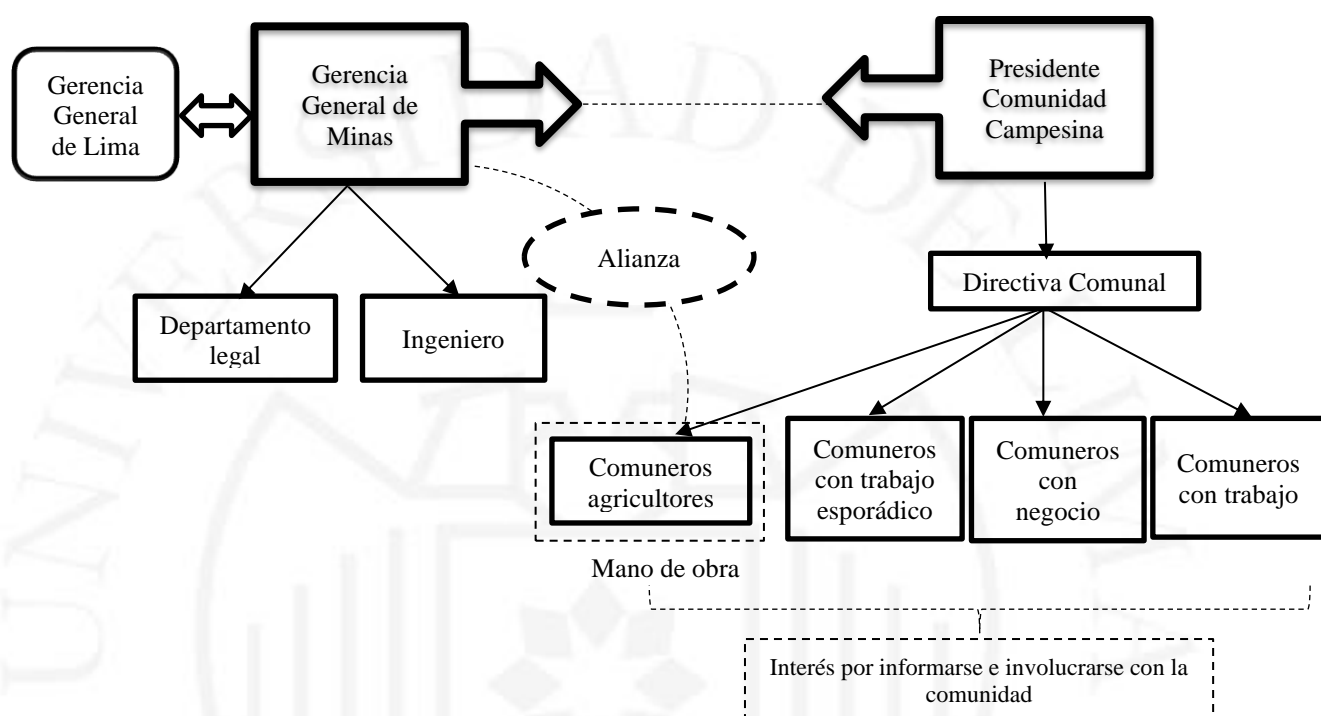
Gerencia General de Lima

Gerencia General de Minas

Presidente Comunidad Campesina

Alianza

Directiva Comunal

Departamento legal

Ingeniero

Comuneros agricultores

Comuneros con trabajo esporádico

Comuneros con negocio

Comuneros con trabajo

Mano de obra

Interés por informarse e involucrarse con la comunidad